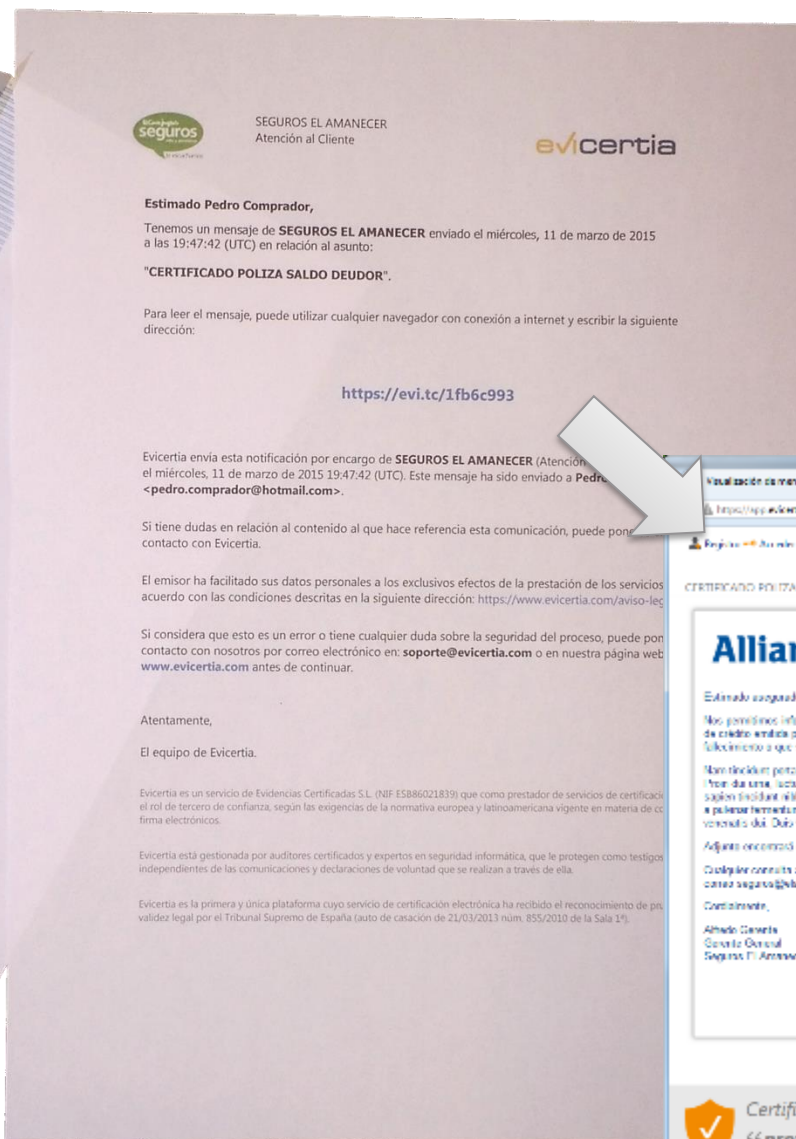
seguros

SEGUROS EL AMANECER
Atención al Cliente

evicertia

Estimado Pedro Comprador,

Tenemos un mensaje de SEGUROS EL AMANECER enviado el miércoles, 11 de marzo de 2015 a las 19:47:42 (UTC) en relación al asunto:

"CERTIFICADO POLIZA SALDO DEUDOR".

Para leer el mensaje, puede utilizar cualquier navegador con conexión a internet y escribir la siguiente dirección:

https://evi.tc/1fb6c993

Evicertia envía esta notificación por encargo de SEGUROS EL AMANECER (Atención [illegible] el miércoles, 11 de marzo de 2015 19:47:42 (UTC). Este mensaje ha sido enviado a Pedro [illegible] <pedro.comprador@hotmail.com>.

Si tiene dudas en relación al contenido al que hace referencia esta comunicación, puede pon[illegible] contacto con Evicertia.

El emisor ha facilitado sus datos personales a los exclusivos efectos de la prestación de los servicios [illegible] acuerdo con las condiciones descritas en la siguiente dirección: https://www.evicertia.com/aviso-le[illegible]

Si considera que esto es un error o tiene cualquier duda sobre la seguridad del proceso, puede pon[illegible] contacto con nosotros por correo electrónico en: soporte@evicertia.com o en nuestra página web www.evicertia.com antes de continuar.

Atentamente,

El equipo de Evicertia.

Evicertia es un servicio de Evidencias Certificadas S.L. (NIF ESB86021839) que como prestador de servicios de certificaci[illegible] el rol de tercero de confianza, según las exigencias de la normativa europea y latinoamericana vigente en materia de c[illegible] firma electrónicos.

Evicertia está gestionada por auditores certificados y expertos en seguridad informática, que le protegen como testigos independientes de las comunicaciones y declaraciones de voluntad que se realizan a través de ella.

Evicertia es la primera y única plataforma cuyo servicio de certificación electrónica ha recibido el reconocimiento de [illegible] validez legal por el Tribunal Supremo de España (auto de casación de 21/03/2013 núm. 855/2010 de la Sala 1ª).

Visualización de me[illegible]
https://app.evicer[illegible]
CERTIFICADO POLIZA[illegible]
Allia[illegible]
Estimado asegurad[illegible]
Certifi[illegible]